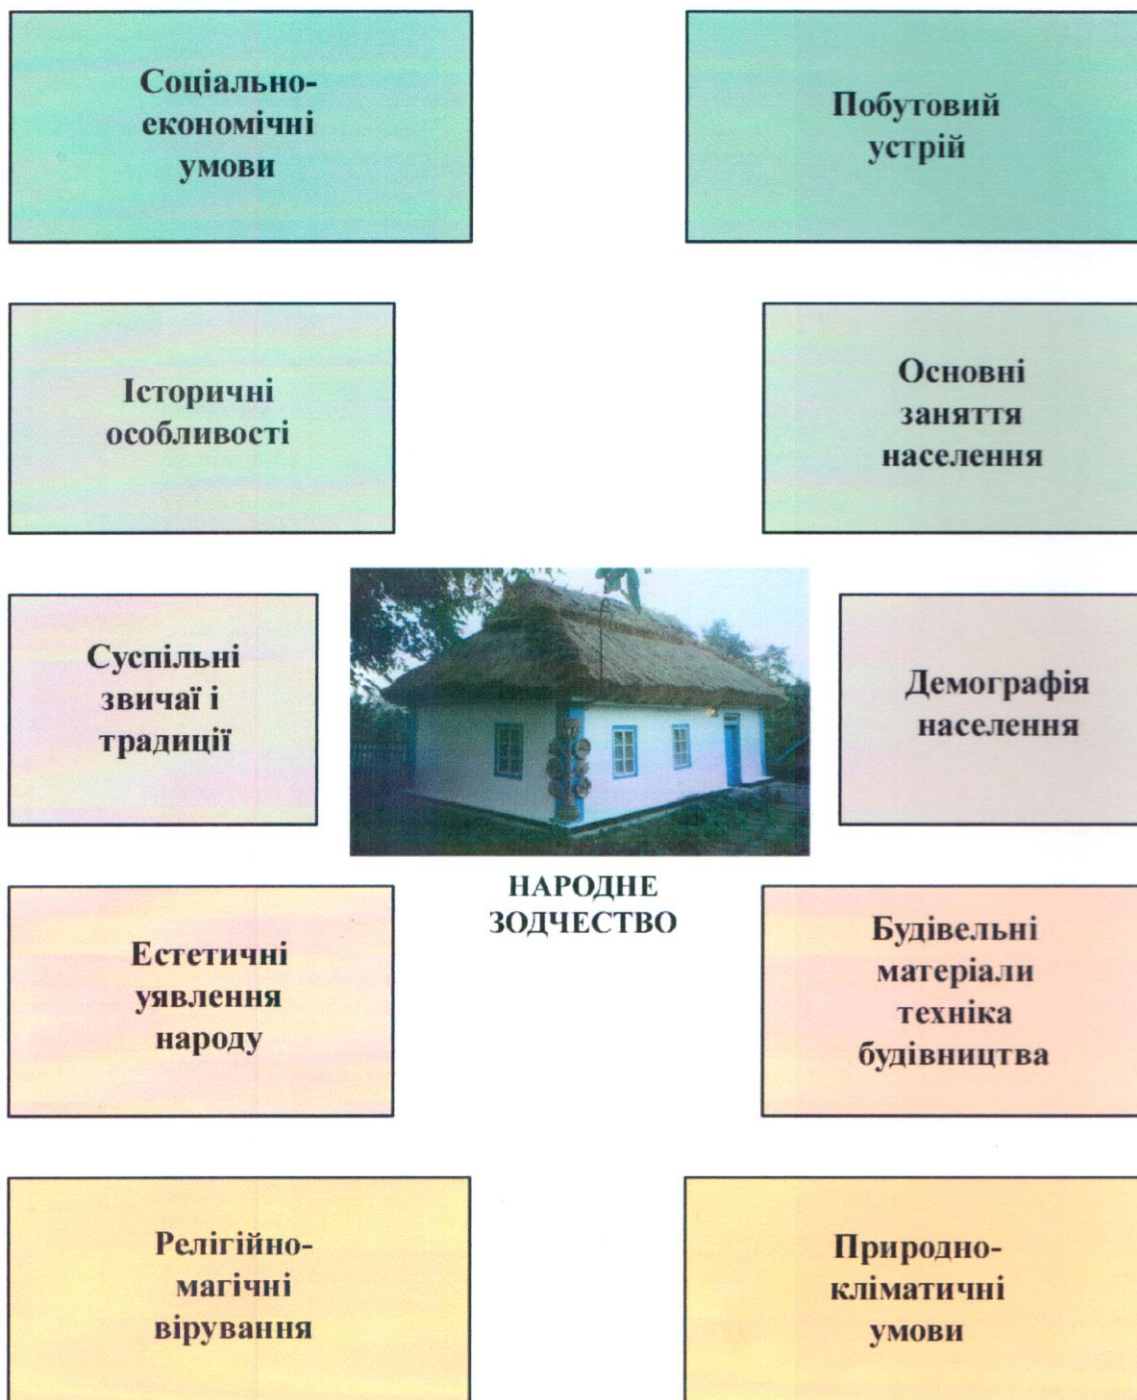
Соціально-економічні умови

Побутовий устрій

Історичні особливості

Основні заняття населення

Суспільні звичаї і традиції

Демографія населення

НАРОДНЕ ЗОДЧЕСТВО

Естетичні уявлення народу

Будівельні матеріали техніка будівництва

Релігійно-магічні вірування

Природно-кліматичні умови